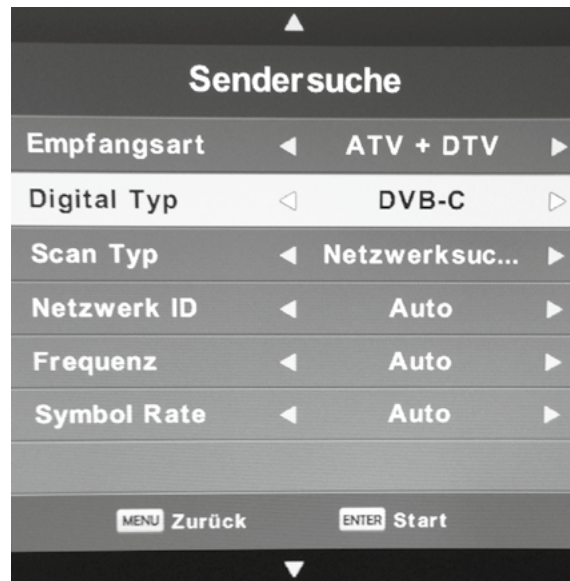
Sendersuche

| | | |
|---|---|---|
| Empfangsart | ◄ | ATV + DTV ► |
| Digital Typ | ◁ | DVB-C ▷ |
| Scan Typ | ◄ | Netzwerksuc... ► |
| Netzwerk ID | ◄ | Auto ► |
| Frequenz | ◄ | Auto ► |
| Symbol Rate | ◄ | Auto ► |

MENU Zurück ENTER Start